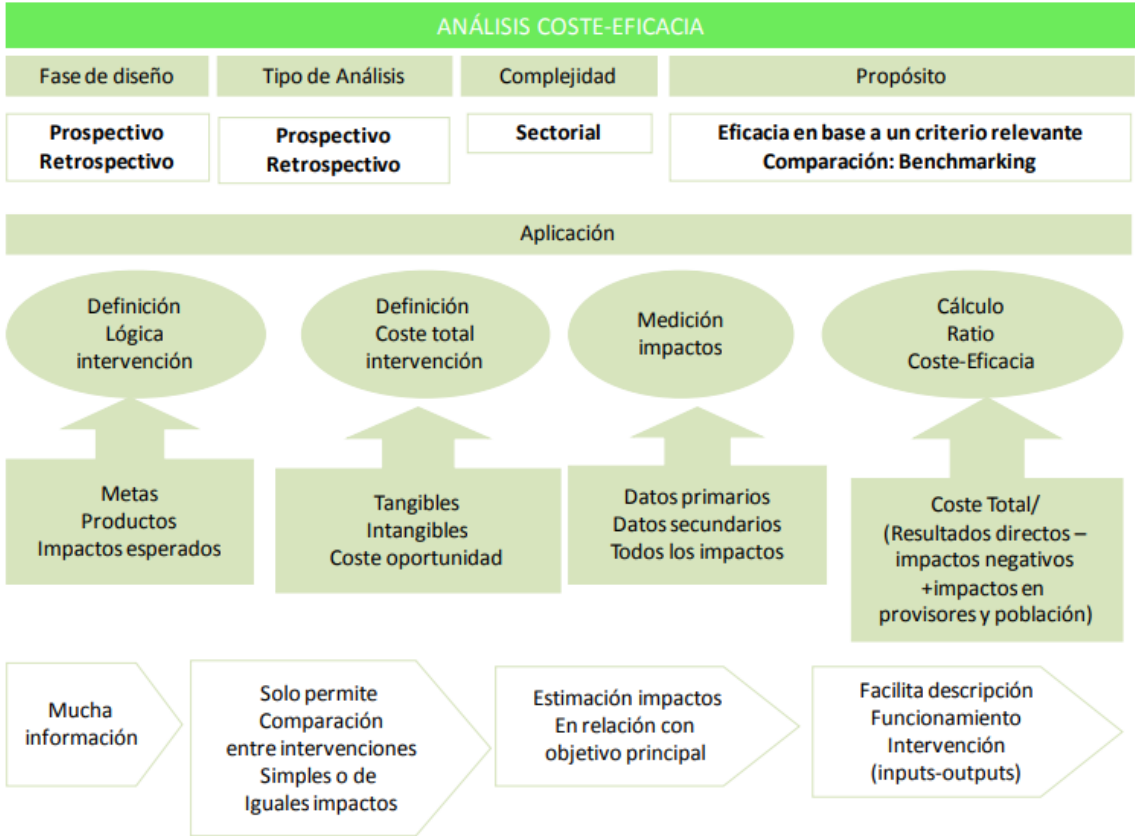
ANÁLISIS COSTE-EFICACIA

Fase de diseño

Tipo de Análisis

Complejidad

Propósito

Prospectivo
Retrospectivo

Prospectivo
Retrospectivo

Sectorial

Eficacia en base a un criterio relevante
Comparación: Benchmarking

Aplicación

Definición
Lógica
intervención

Definición
Coste total
intervención

Medición
impactos

Cálculo
Ratio
Coste-Eficacia

Metas
Productos
Impactos esperados

Tangibles
Intangibles
Coste oportunidad

Datos primarios
Datos secundarios
Todos los impactos

Coste Total/
(Resultados directos – impactos negativos +impactos en provisores y población)

Mucha
información

Solo permite
Comparación
entre intervenciones
Simples o de
Iguales impactos

Estimación impactos
En relación con
objetivo principal

Facilita descripción
Funcionamiento
Intervención
(inputs-outputs)